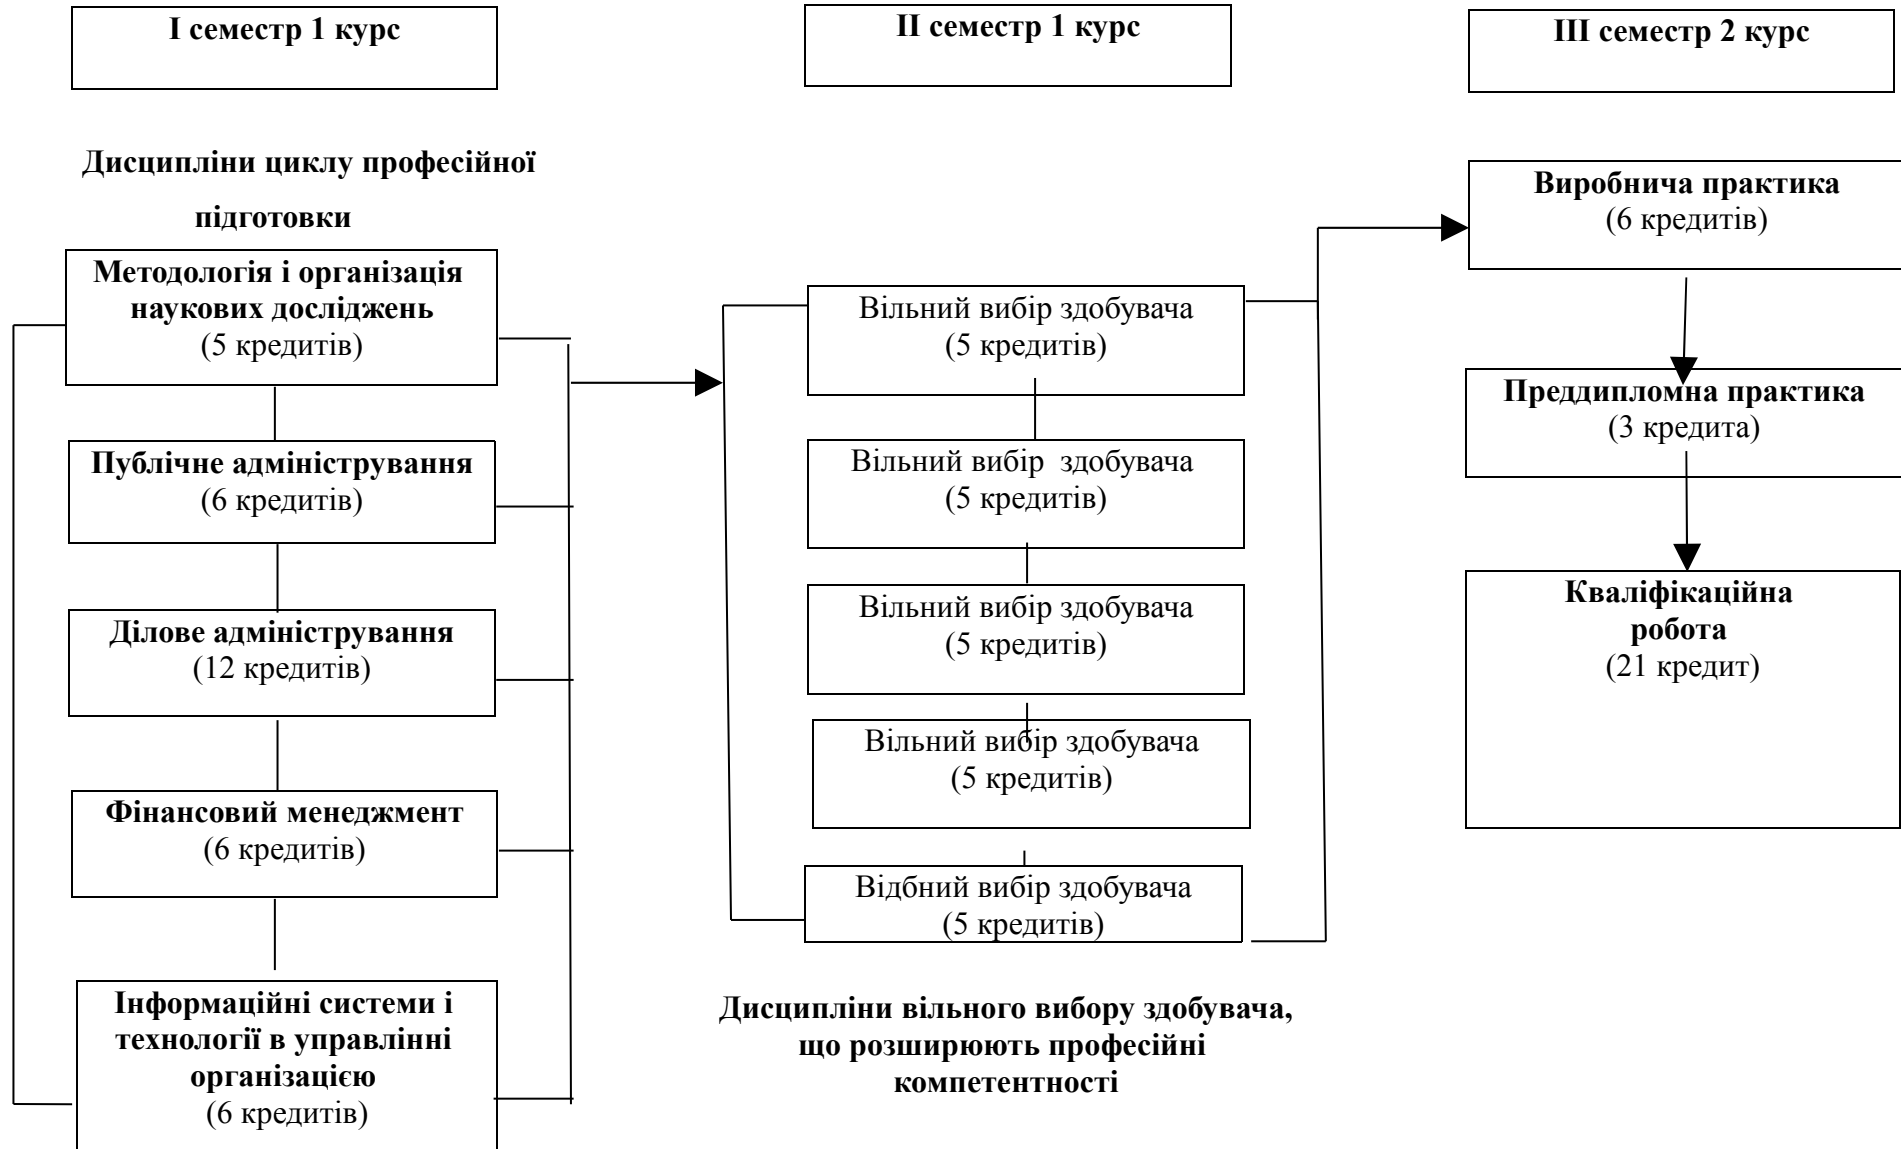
I семестр 1 курс

II семестр 1 курс

III семестр 2 курс

Дисципліни циклу професійної підготовки

Методологія і організація наукових досліджень
(5 кредитів)

Публічне адміністрування
(6 кредитів)

Ділове адміністрування
(12 кредитів)

Фінансовий менеджмент
(6 кредитів)

Інформаційні системи і технології в управлінні організацією
(6 кредитів)

Вільний вибір здобувача
(5 кредитів)

Вільний вибір здобувача
(5 кредитів)

Вільний вибір здобувача
(5 кредитів)

Вільний вибір здобувача
(5 кредитів)

Відбний вибір здобувача
(5 кредитів)

Дисципліни вільного вибору здобувача, що розширюють професійні компетентності

Виробнича практика
(6 кредитів)

Преддипломна практика
(3 кредита)

Кваліфікаційна робота
(21 кредит)